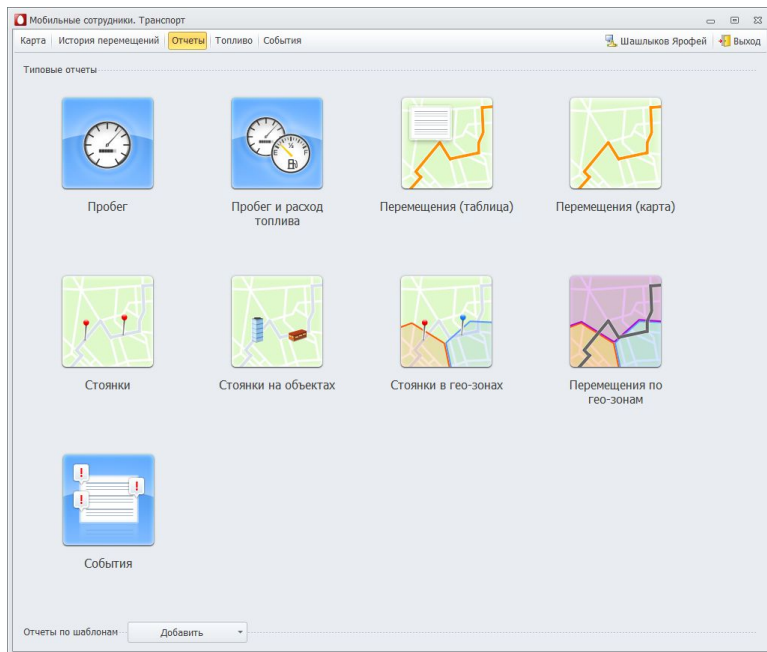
Мобильные сотрудники. Транспорт

Карта | История перемещений | Отчеты | Топливо | События

Шашлыков Ярофей | Выход

Типовые отчеты

Пробег

Пробег и расход топлива

Перемещения (таблица)

Перемещения (карта)

Стоянки

Стоянки на объектах

Стоянки в гео-зонах

Перемещения по гео-зонам

События

Отчеты по шаблонам

Добавить